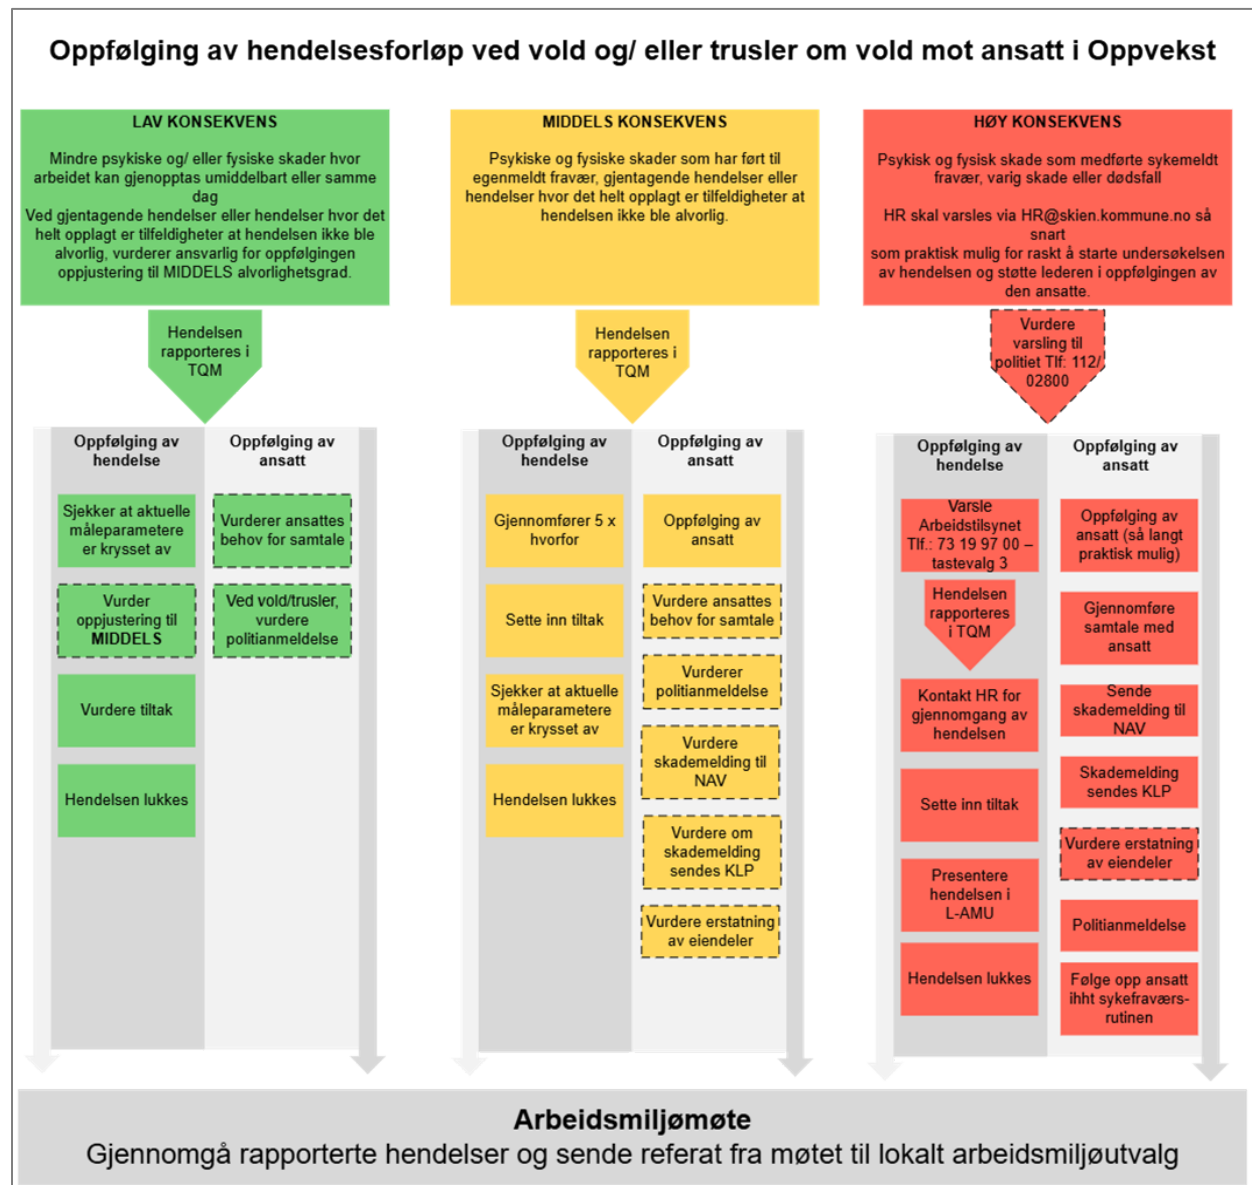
Oppfølging av hendelsesforløp ved vold og/ eller trusler om vold mot ansatt i Oppvekst

LAV KONSEKVENS

Mindre psykiske og/ eller fysiske skader hvor arbeidet kan gjenopptas umiddelbart eller samme dag
Ved gjentagende hendelser eller hendelser hvor det helt opplagt er tilfeldigheter at hendelsen ikke ble alvorlig, vurderer ansvarlig for oppfølgingen oppjustering til MIDDELS alvorlighetsgrad.

Hendelsen rapporteres i TQM

Oppfølging av hendelse

Sjekker at aktuelle måleparametere er krysset av

Vurder oppjustering til MIDDELS

Vurdere tiltak

Hendelsen lukkes

Oppfølging av ansatt

Vurderer ansattes behov for samtale

Ved vold/trusler, vurdere politianmeldelse

MIDDELS KONSEKVENS

Psykiske og fysiske skader som har ført til egenmeldt fravær, gjentagende hendelser eller hendelser hvor det helt opplagt er tilfeldigheter at hendelsen ikke ble alvorlig.

Hendelsen rapporteres i TQM

Oppfølging av hendelse

Gjennomfører 5 x hvorfor

Sette inn tiltak

Sjekker at aktuelle måleparametere er krysset av

Hendelsen lukkes

Oppfølging av ansatt

Oppfølging av ansatt

Vurdere ansattes behov for samtale

Vurderer politianmeldelse

Vurdere skademelding til NAV

Vurdere om skademelding sendes KLP

Vurdere erstatning av eiendeler

HØY KONSEKVENS

Psykisk og fysisk skade som medførte sykemeldt fravær, varig skade eller dødsfall

HR skal varsles via HR@skien.kommune.no så snart som praktisk mulig for raskt å starte undersøkelsen av hendelsen og støtte lederen i oppfølgingen av den ansatte.

Vurdere varsling til politiet Tlf: 112/ 02800

Oppfølging av hendelse

Varsle Arbeidstilsynet Tlf.: 73 19 97 00 – tastevalg 3

Hendelsen rapporteres i TQM

Kontakt HR for gjennomgang av hendelsen

Sette inn tiltak

Presentere hendelsen i L-AMU

Hendelsen lukkes

Oppfølging av ansatt

Oppfølging av ansatt (så langt praktisk mulig)

Gjennomføre samtale med ansatt

Sende skademelding til NAV

Skademelding sendes KLP

Vurdere erstatning av eiendeler

Politianmeldelse

Følge opp ansatt ihht sykefraværs-rutinen

Arbeidsmiljømøte
Gjennomgå rapporterte hendelser og sende referat fra møtet til lokalt arbeidsmiljøutvalg